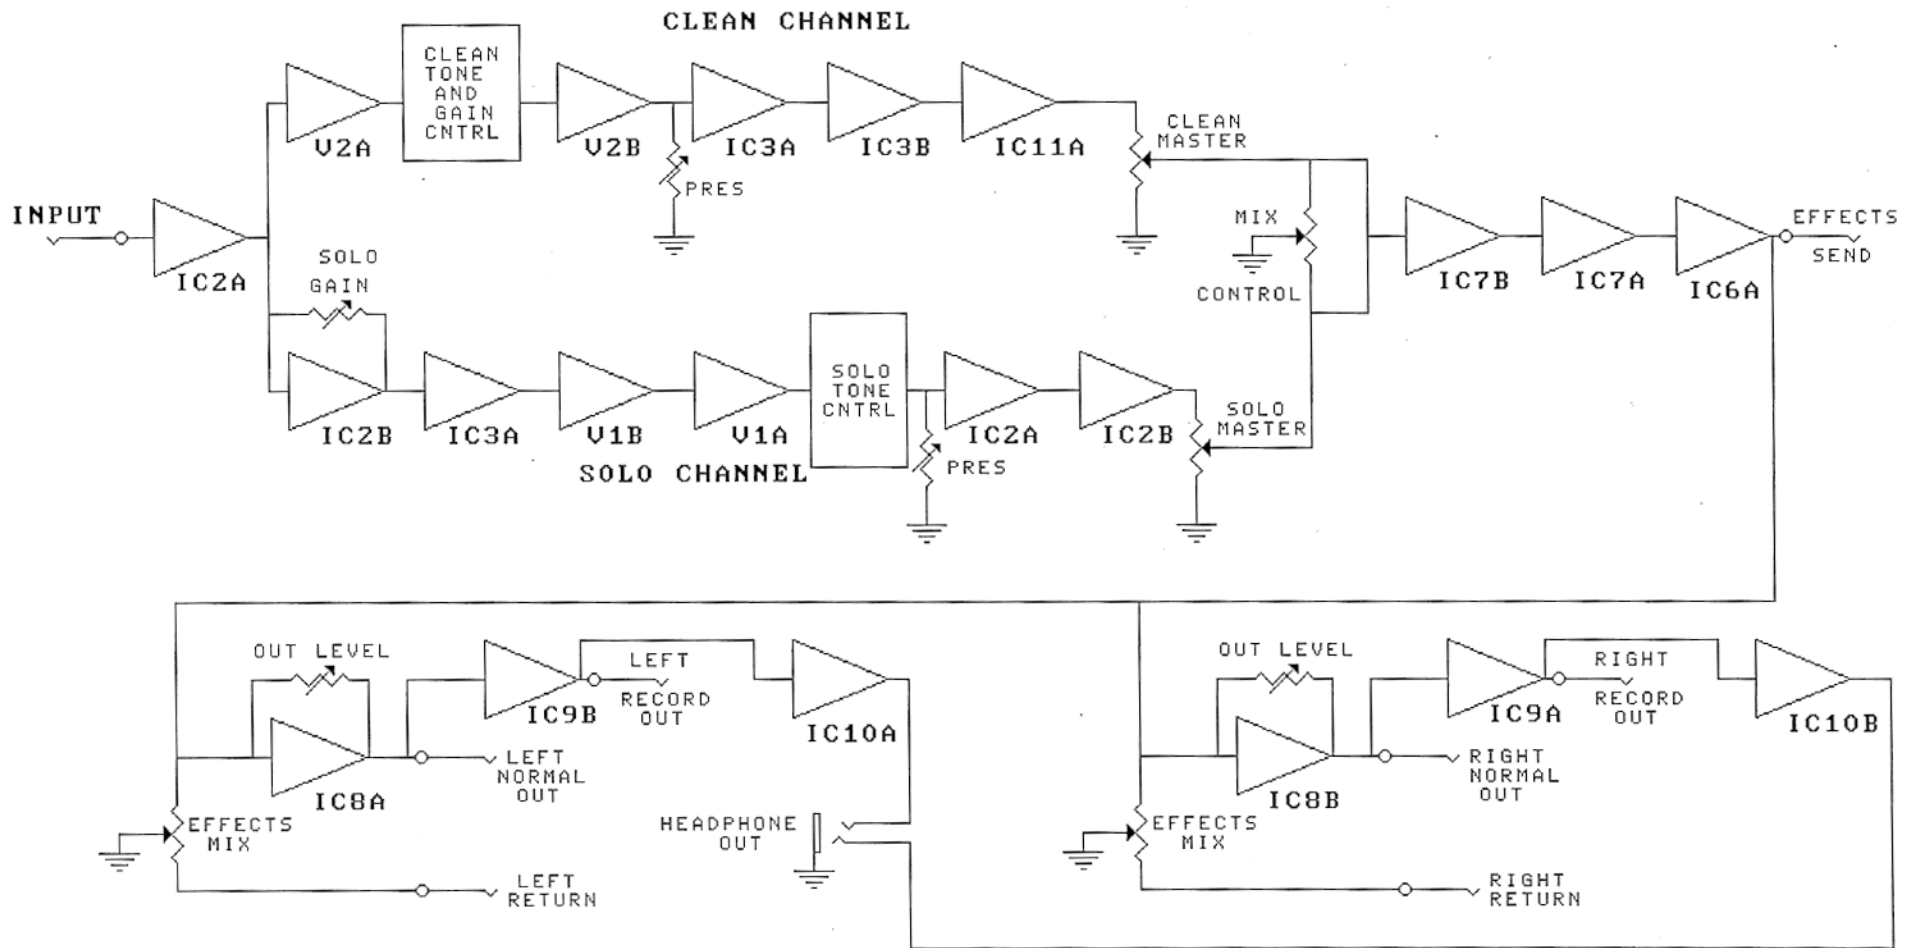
CLEAN CHANNEL

CLEAN TONE AND GAIN CNTRL

V2A

V2B

IC3A

IC3B

IC11A

PRES

CLEAN MASTER

INPUT

IC2A

MIX

CONTROL

EFFECTS SEND

IC7B

IC7A

IC6A

SOLO GAIN

IC2B

IC3A

V1B

V1A

SOLO TONE CNTRL

IC2A

IC2B

SOLO MASTER

SOLO CHANNEL

PRES

OUT LEVEL

IC8A

IC9B

LEFT RECORD OUT

IC10A

LEFT NORMAL OUT

EFFECTS MIX

HEADPHONE OUT

LEFT RETURN

OUT LEVEL

IC8B

IC9A

RIGHT RECORD OUT

IC10B

RIGHT NORMAL OUT

EFFECTS MIX

RIGHT RETURN